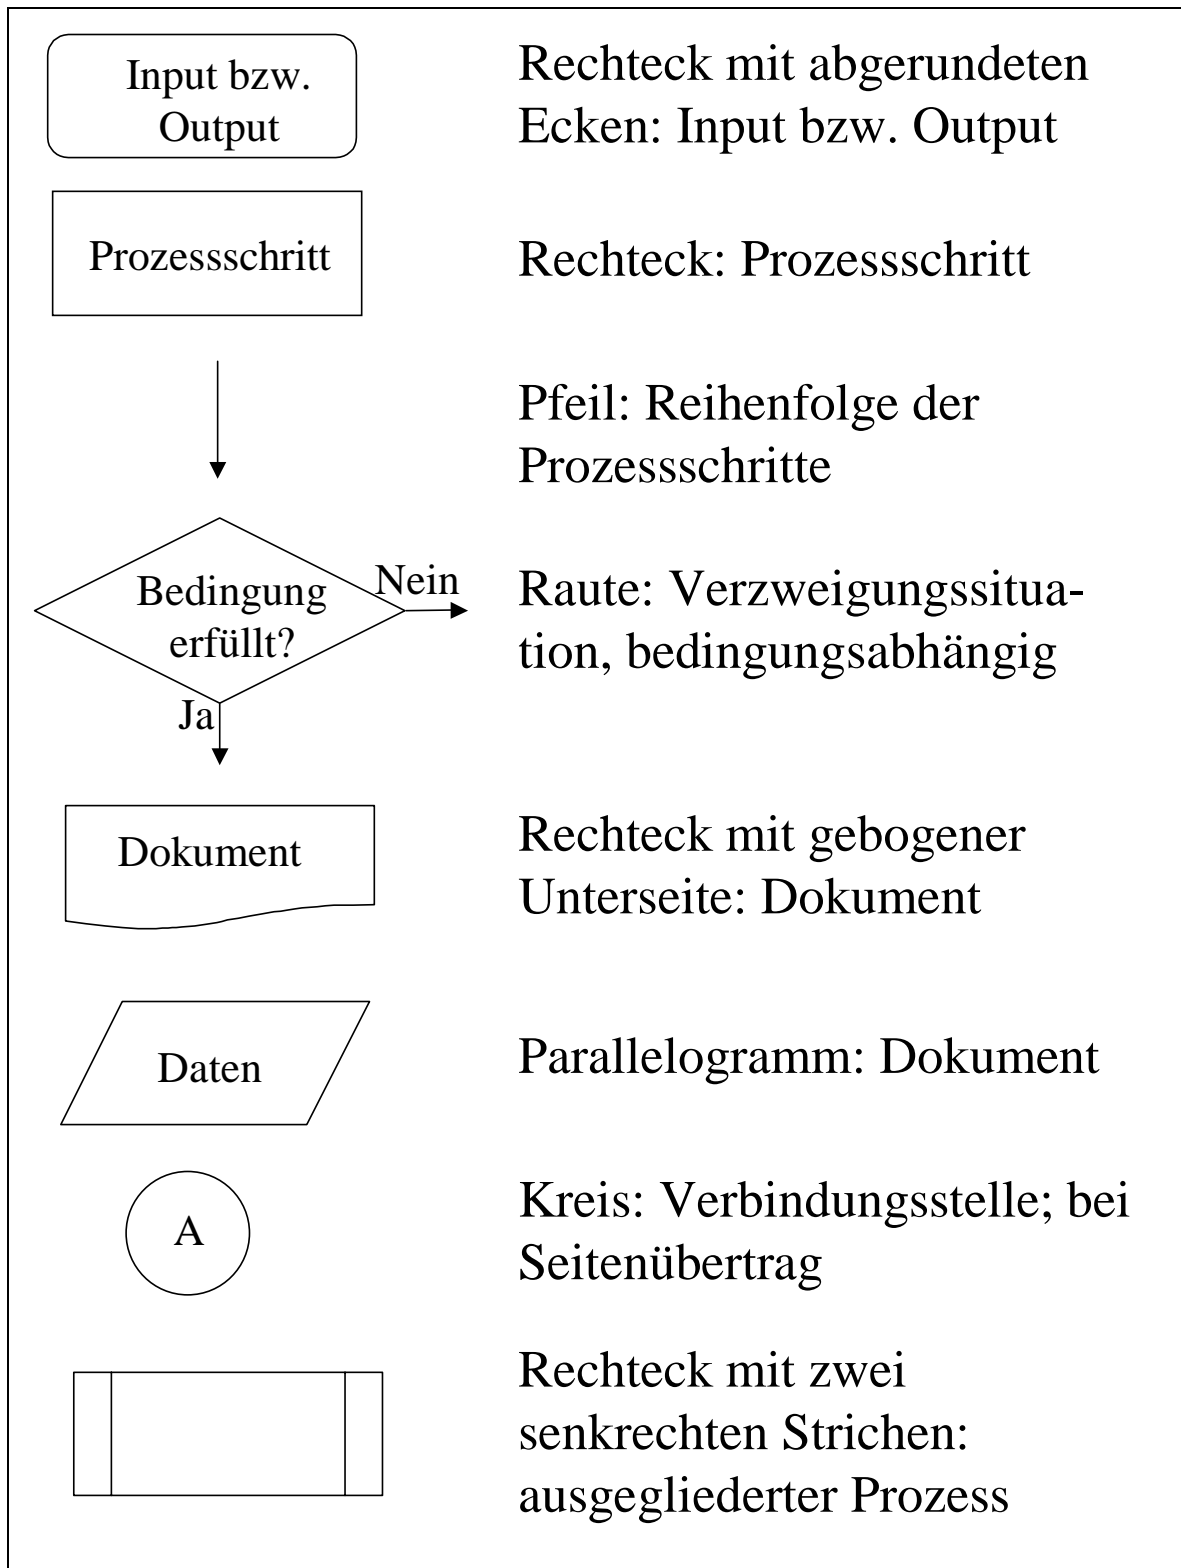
Input bzw. Output

Rechteck mit abgerundeten Ecken: Input bzw. Output

Prozessschritt

Rechteck: Prozessschritt

Pfeil: Reihenfolge der Prozessschritte

Bedingung erfüllt?

Nein

Ja

Raute: Verzweigungssituation, bedingungsabhängig

Dokument

Rechteck mit gebogener Unterseite: Dokument

Daten

Parallelogramm: Dokument

A

Kreis: Verbindungsstelle; bei Seitenübertrag

Rechteck mit zwei senkrechten Strichen: ausgegliederter Prozess